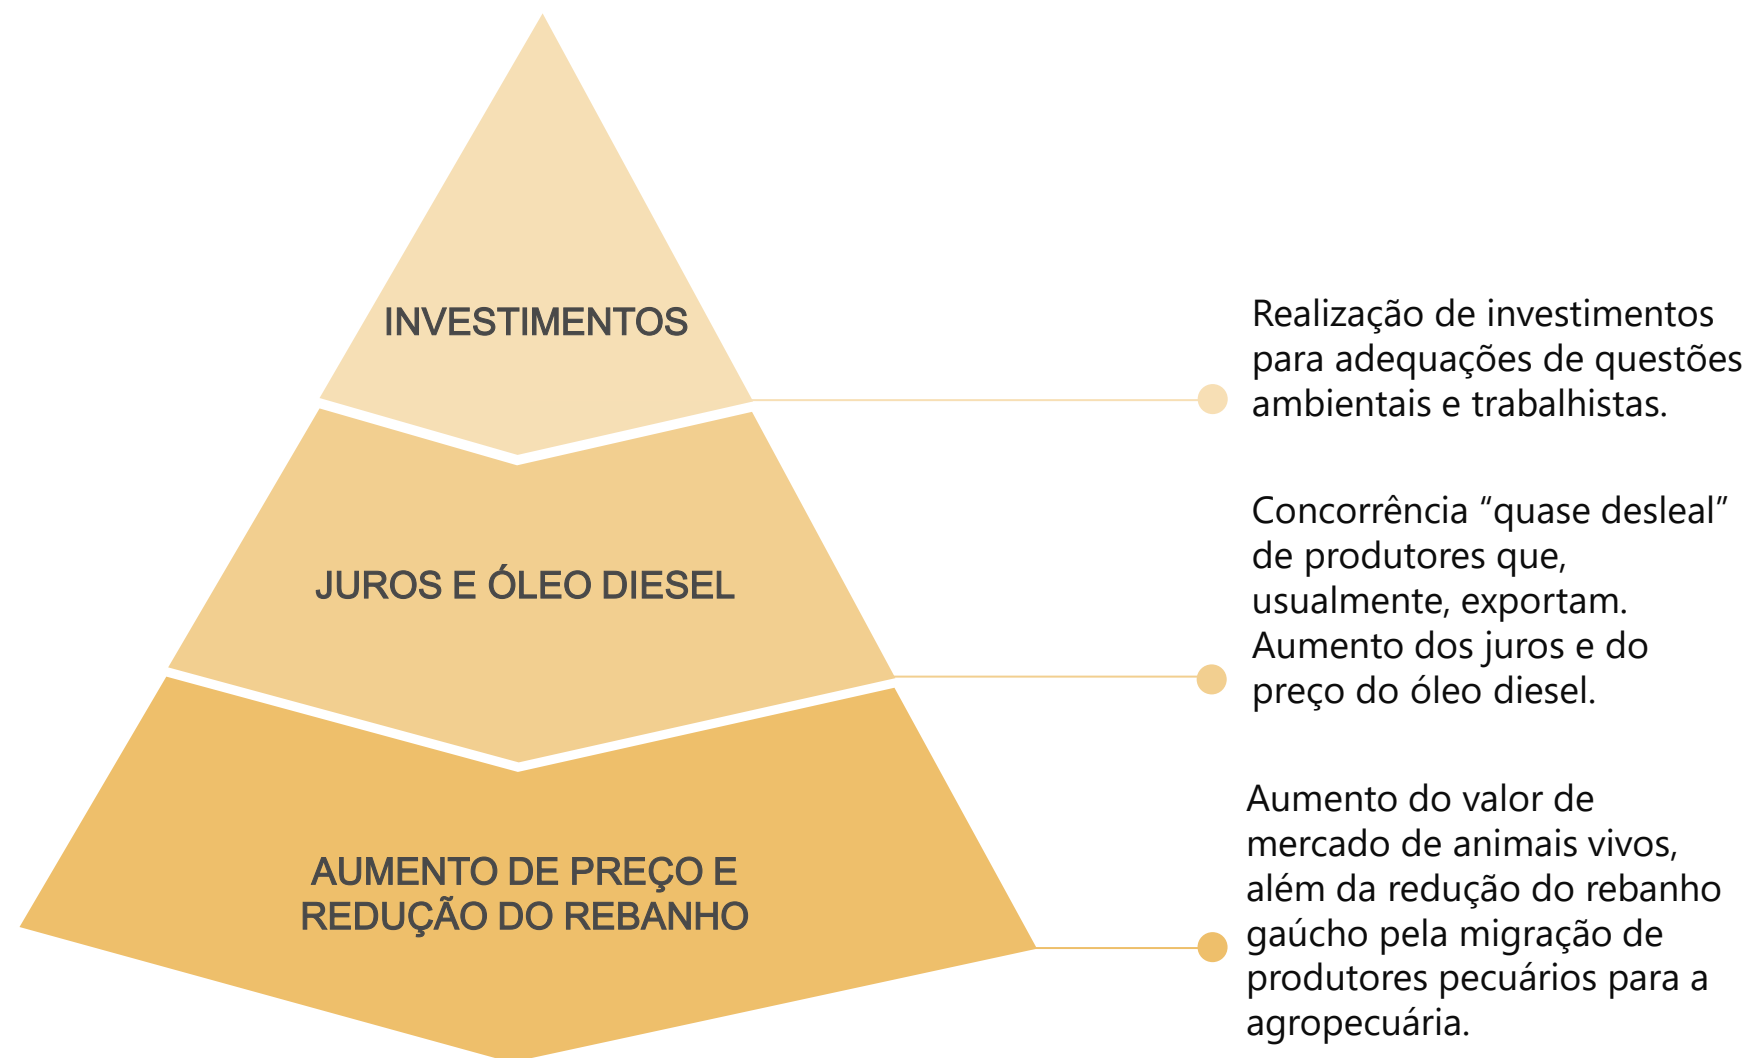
INVESTIMENTOS

Realização de investimentos para adequações de questões ambientais e trabalhistas.

JUROS E ÓLEO DIESEL

Concorrência “quase desleal” de produtores que, usualmente, exportam. Aumento dos juros e do preço do óleo diesel.

AUMENTO DE PREÇO E REDUÇÃO DO REBANHO

Aumento do valor de mercado de animais vivos, além da redução do rebanho gaúcho pela migração de produtores pecuários para a agropecuária.